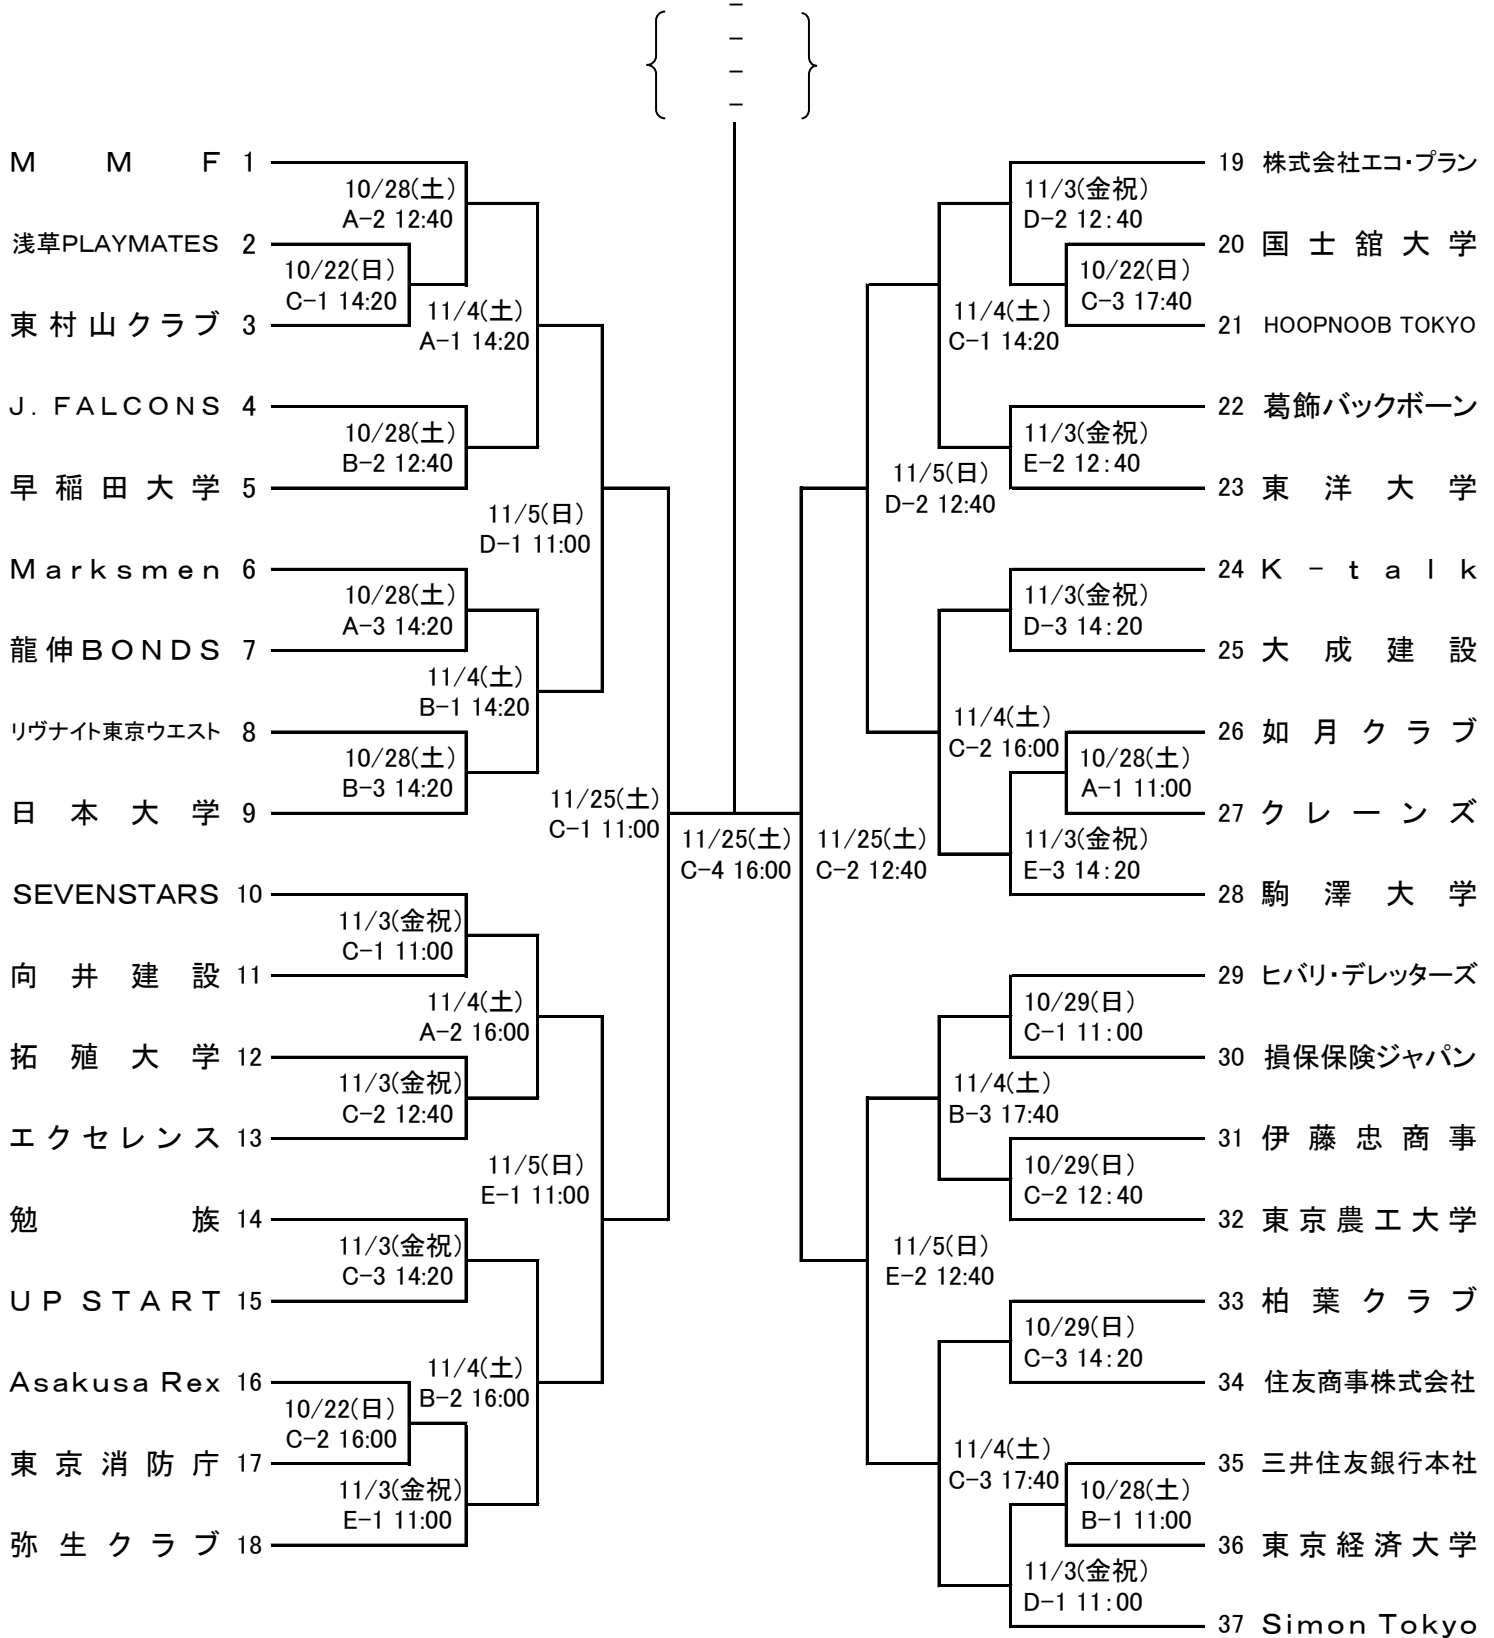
{ – – – – }

MMF 1
浅草PLAYMATES 2
東村山クラブ 3
J. FALCONS 4
早稲田大学 5
Marksmen 6
龍伸BONDS 7
リヴナイト東京ウエスト 8
日本大学 9
SEVENSTARS 10
向井建設 11
拓殖大学 12
エクセレンス 13
勉族 14
UP START 15
Asakusa Rex 16
東京消防庁 17
弥生クラブ 18

10/28(土) A-2 12:40
10/22(日) C-1 14:20
11/4(土) A-1 14:20
10/28(土) B-2 12:40
11/5(日) D-1 11:00
10/28(土) A-3 14:20
11/4(土) B-1 14:20
10/28(土) B-3 14:20
11/25(土) C-1 11:00
11/3(金祝) C-1 11:00
11/4(土) A-2 16:00
11/3(金祝) C-2 12:40
11/5(日) E-1 11:00
11/3(金祝) C-3 14:20
11/4(土) B-2 16:00
10/22(日) C-2 16:00
11/3(金祝) E-1 11:00

11/25(土) C-4 16:00
11/25(土) C-2 12:40

11/3(金祝) D-2 12:40
10/22(日) C-3 17:40
11/4(土) C-1 14:20
11/3(金祝) E-2 12:40
11/5(日) D-2 12:40
11/3(金祝) D-3 14:20
11/4(土) C-2 16:00
10/28(土) A-1 11:00
11/3(金祝) E-3 14:20
10/29(日) C-1 11:00
11/4(土) B-3 17:40
10/29(日) C-2 12:40
11/5(日) E-2 12:40
10/29(日) C-3 14:20
11/4(土) C-3 17:40
10/28(土) B-1 11:00
11/3(金祝) D-1 11:00

19 株式会社エコ・プラン
20 国士舘大学
21 HOOPNOOB TOKYO
22 葛飾バックボーン
23 東洋大学
24 K-talk
25 大成建設
26 如月クラブ
27 クレーンズ
28 駒澤大学
29 ヒバリ・デレッターズ
30 損保保険ジャパン
31 伊藤忠商事
32 東京農工大学
33 柏葉クラブ
34 住友商事株式会社
35 三井住友銀行本社
36 東京経済大学
37 Simon Tokyo